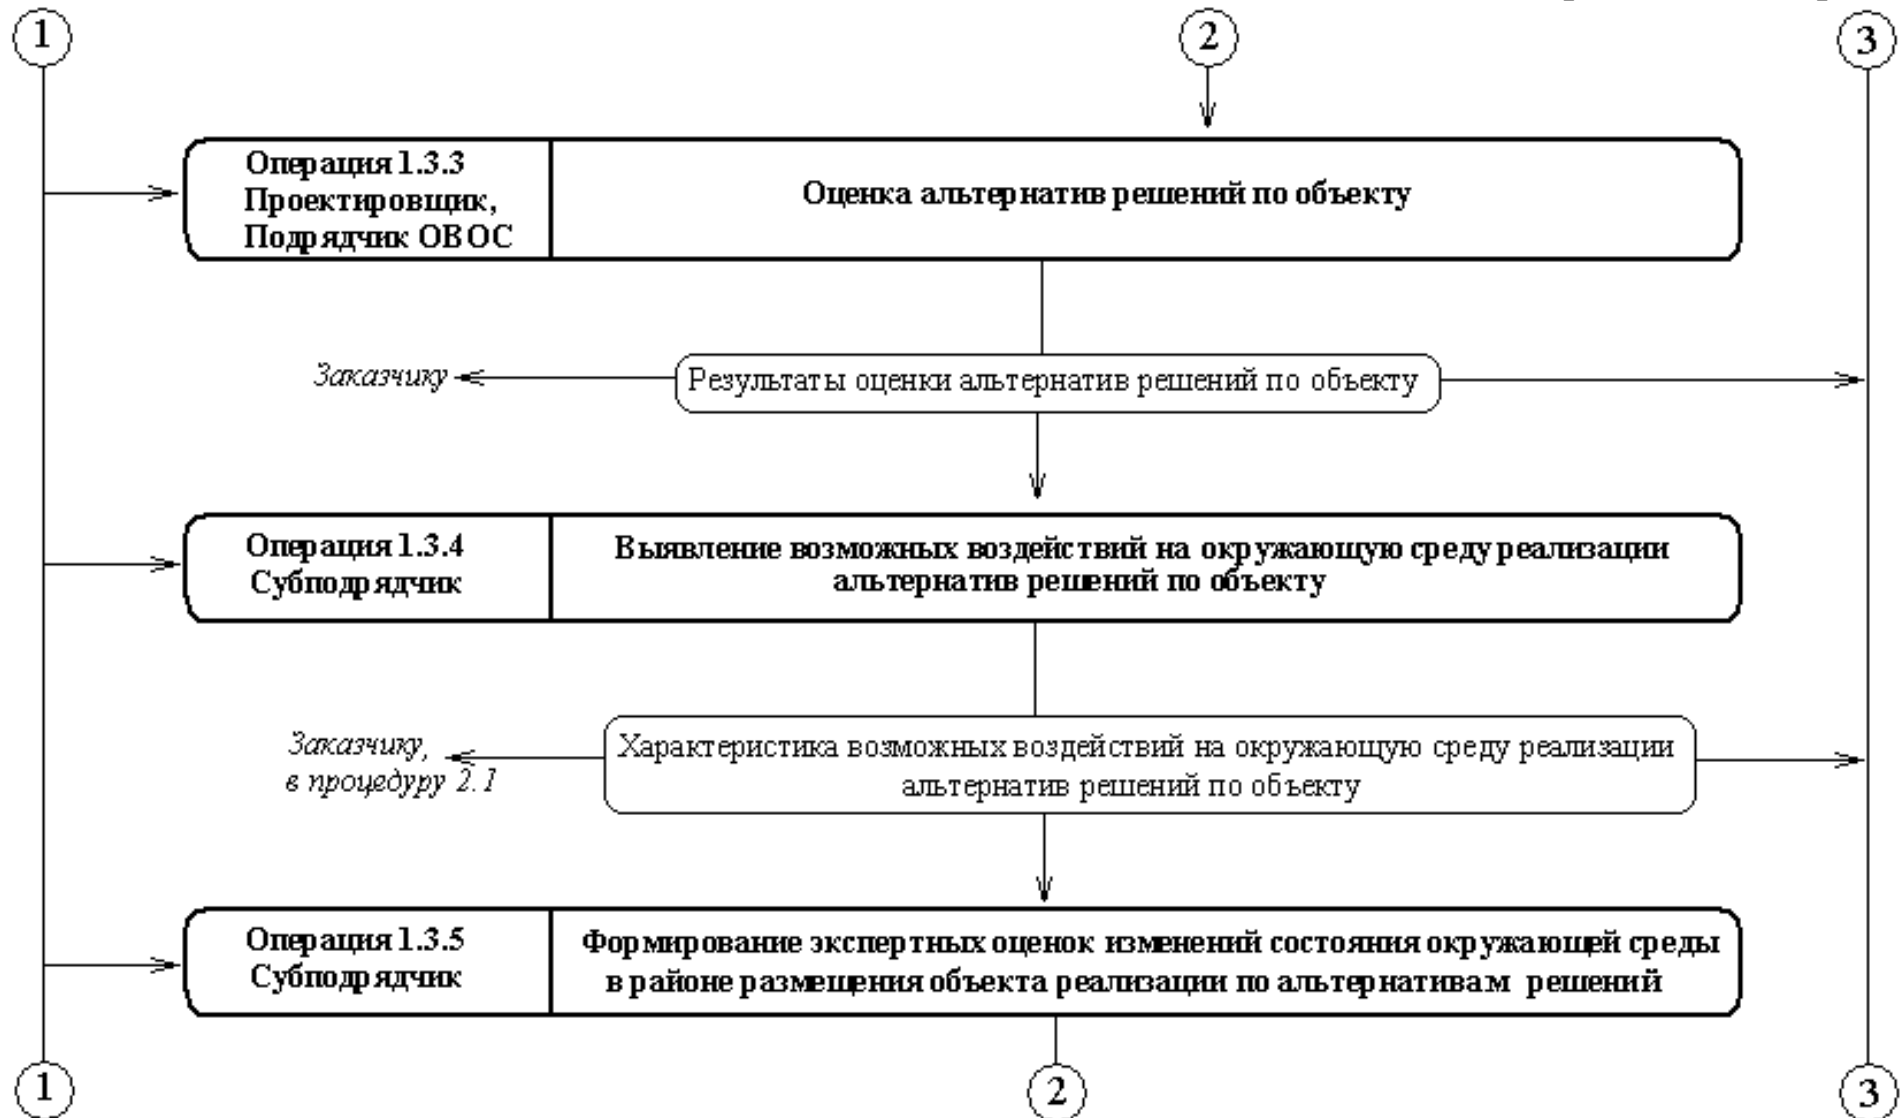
1

2

3

Операция 1.3.3
Проектировщик,
Подрядчик ОВОС

Оценка альтернатив решений по объекту

Заказчику

Результаты оценки альтернатив решений по объекту

Операция 1.3.4
Субподрядчик

Выявление возможных воздействий на окружающую среду реализации альтернатив решений по объекту

Заказчику,
в процедуру 2.1

Характеристика возможных воздействий на окружающую среду реализации альтернатив решений по объекту

Операция 1.3.5
Субподрядчик

Формирование экспертных оценок изменений состояния окружающей среды в районе размещения объекта реализации по альтернативам решений

1

2

3